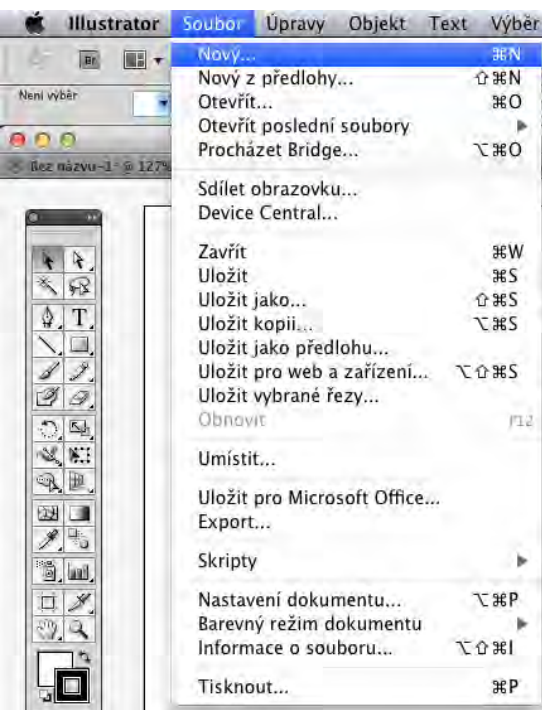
Illustrator Soubor Úpravy Objekt Text Výběr

Br

Není výběr

Bez názvu-1 @ 127%

Nový... ⌘N
Nový z předlohy... ⇧⌘N
Otevřít... ⌘O
Otevřít poslední soubory ▶
Procházet Bridge... ⌥⌘O

Sdílet obrazovku...
Device Central...

Zavřít ⌘W
Uložit ⌘S
Uložit jako... ⇧⌘S
Uložit kopii... ⌥⌘S
Uložit jako předlohu...
Uložit pro web a zařízení... ⌥⇧⌘S
Uložit vybrané řezy...
Obnovit F12

Umístit...

Uložit pro Microsoft Office...
Export...

Skripty ▶

Nastavení dokumentu... ⌥⌘P
Barevný režim dokumentu ▶
Informace o souboru... ⌥⇧⌘I

Tisknout... ⌘P